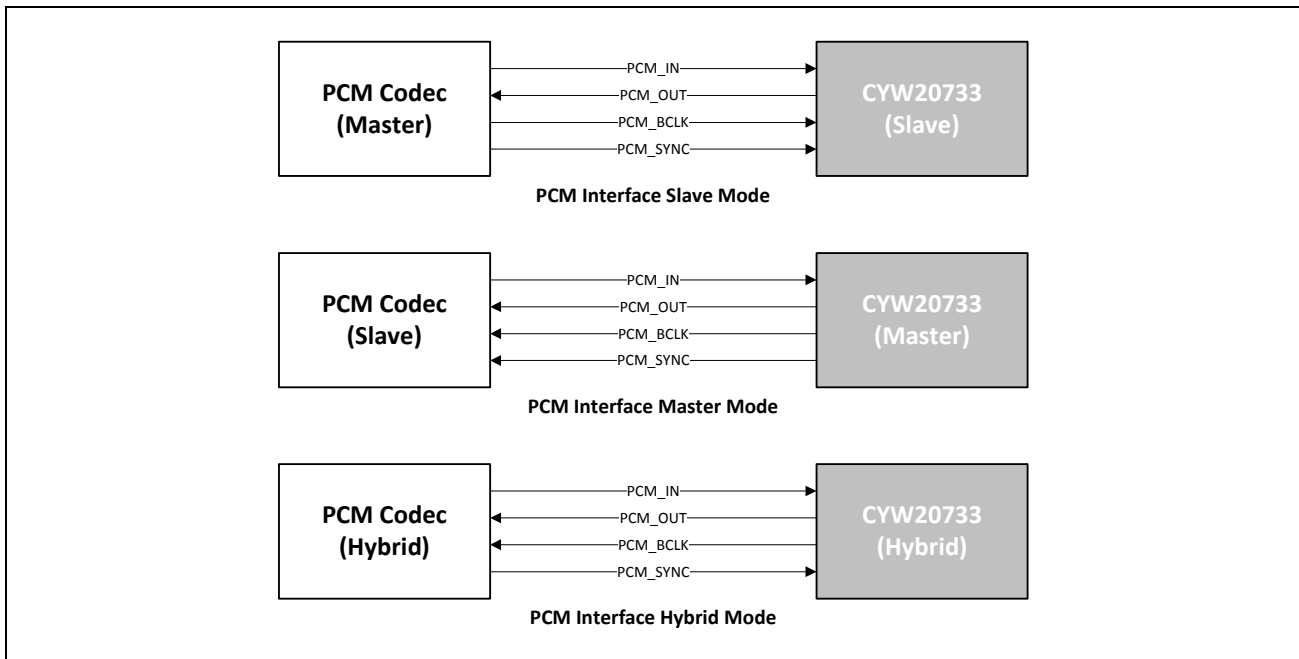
PCM Codec (Master)

PCM_IN
PCM_OUT
PCM_BCLK
PCM_SYNC

CYW20733 (Slave)

PCM Interface Slave Mode

PCM Codec (Slave)

PCM_IN
PCM_OUT
PCM_BCLK
PCM_SYNC

CYW20733 (Master)

PCM Interface Master Mode

PCM Codec (Hybrid)

PCM_IN
PCM_OUT
PCM_BCLK
PCM_SYNC

CYW20733 (Hybrid)

PCM Interface Hybrid Mode